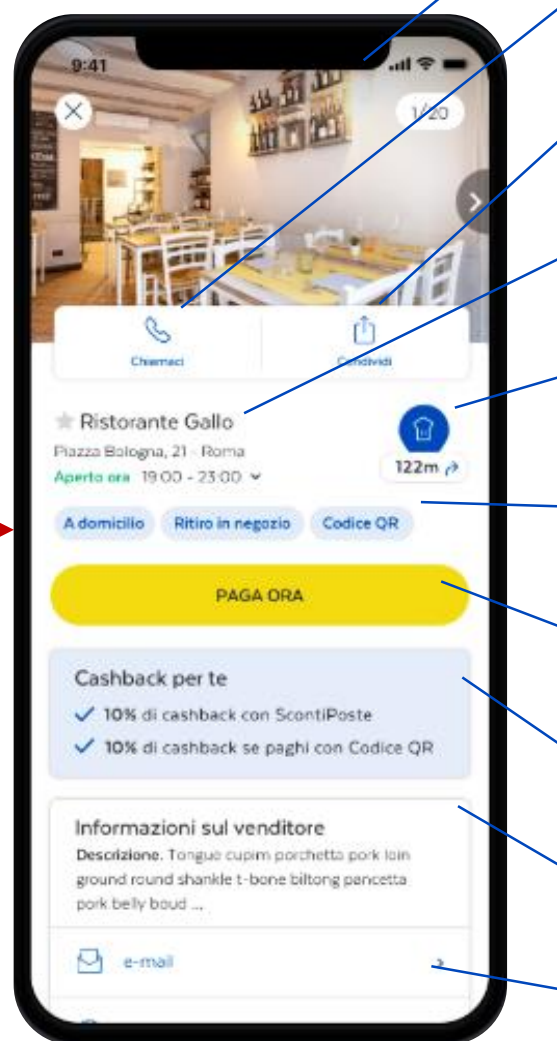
9:41

1/20

Chiamaci

Condividi

Ristorante Gallo

Piazza Bologna, 21 - Roma

Aperto ora 19:00 - 23:00

122m

A domicilio

Ritiro in negozio

Codice QR

PAGA ORA

Cashback per te

10% di cashback con ScontiPoste

10% di cashback se paghi con Codice QR

Informazioni sul venditore

Descrizione. Tongue cupim porchetta pork loin ground round shankle t-bone biltong pancetta pork belly boud ...

e-mail